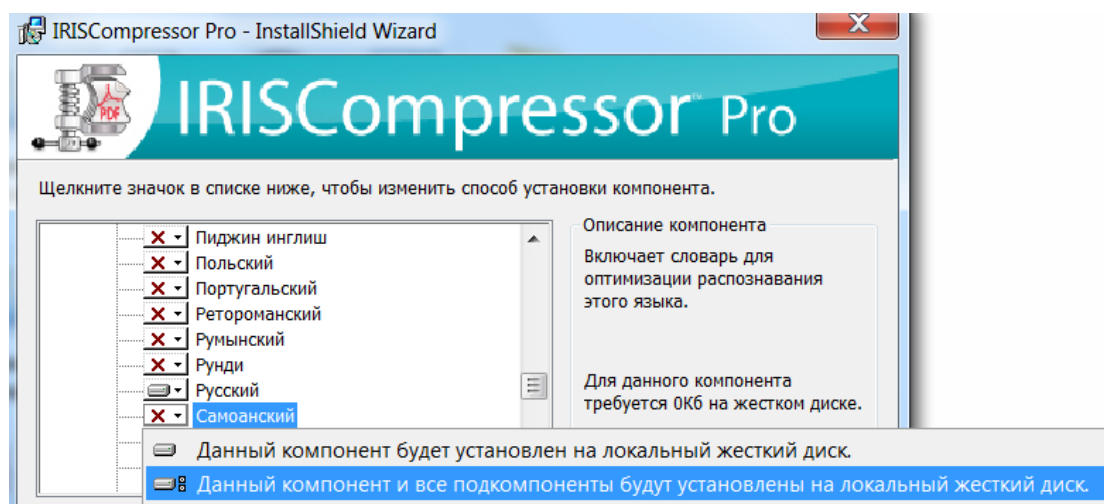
IRISCompressor Pro - InstallShield Wizard

IRISCompressor Pro

Щелкните значок в списке ниже, чтобы изменить способ установки компонента.

Пиджин инглиш
Польский
Португальский
Ретороманский
Румынский
Рунди
Русский
Самоанский

Описание компонента

Включает словарь для оптимизации распознавания этого языка.

Для данного компонента требуется 0Кб на жестком диске.

Данный компонент будет установлен на локальный жесткий диск.
Данный компонент и все подкомпоненты будут установлены на локальный жесткий диск.